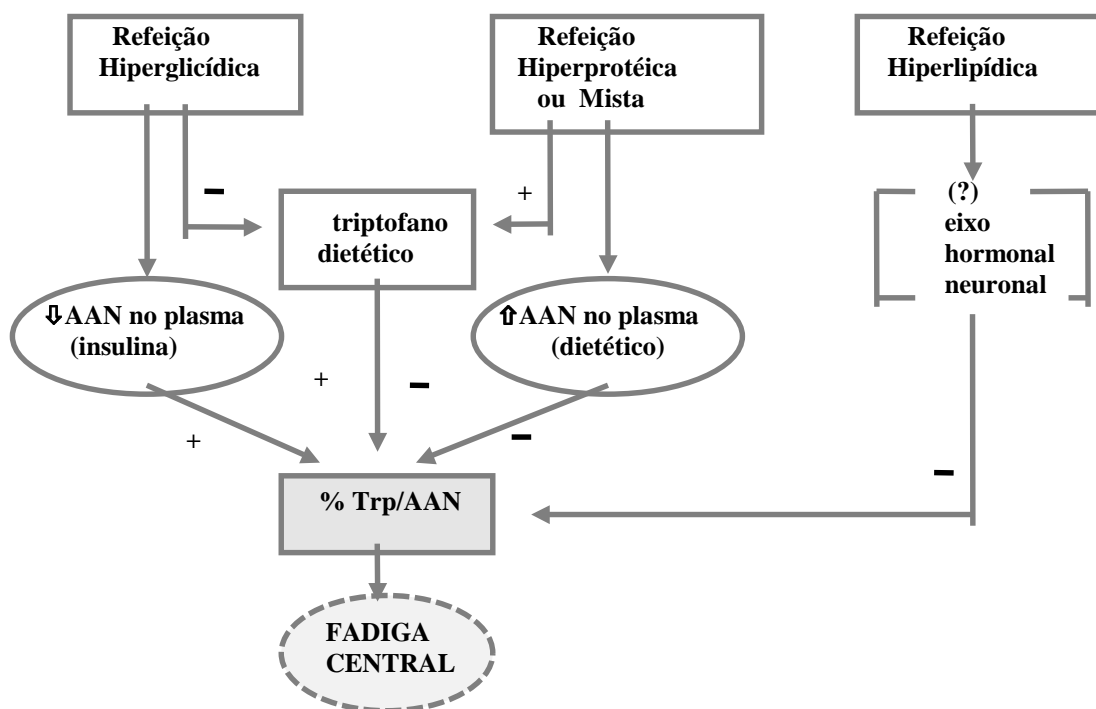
Refeição Hiperglicídica

Refeição Hiperprotéica ou Mista

Refeição Hiperlipídica

–

+

triptofano dietético

(?) eixo hormonal neuronal

⇩AAN no plasma (insulina)

⇧AAN no plasma (dietético)

+

–

+

–

–

% Trp/AAN

FADIGA CENTRAL